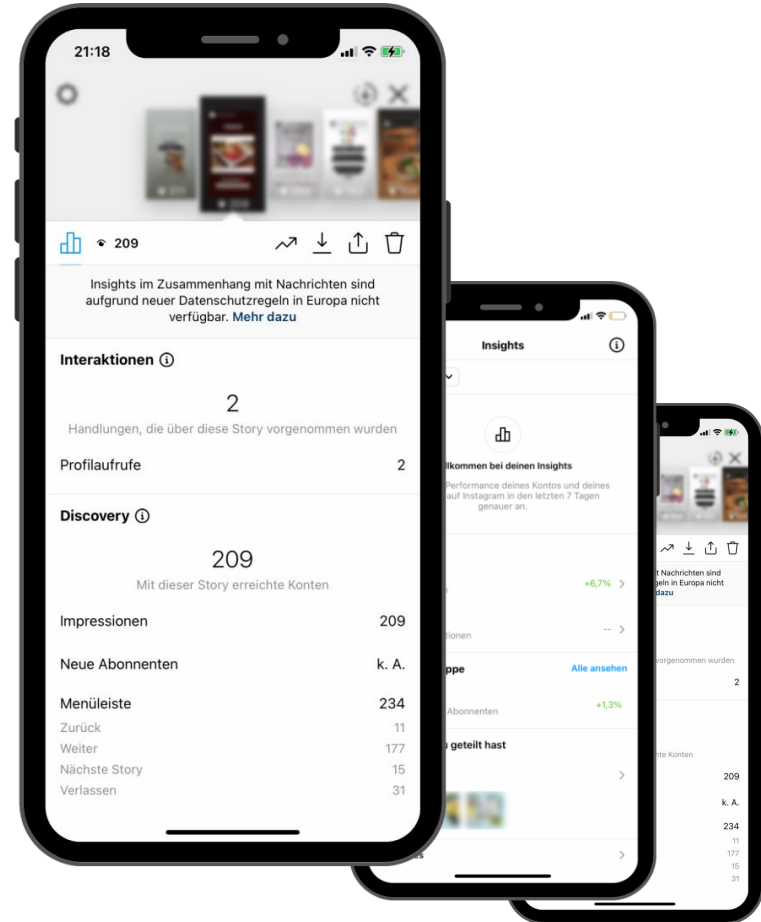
21:18

209

Insights im Zusammenhang mit Nachrichten sind aufgrund neuer Datenschutzregeln in Europa nicht verfügbar. Mehr dazu

Interaktionen ⓘ

2

Handlungen, die über diese Story vorgenommen wurden

Profilaufrufe 2

Discovery ⓘ

209

Mit dieser Story erreichte Konten

Impressionen 209

Neue Abonnenten k. A.

Menüleiste 234

Zurück 11

Weiter 177

Nächste Story 15

Verlassen 31

Insights

llkommen bei deinen Insights

Performance deines Kontos und deines auf Instagram in den letzten 7 Tagen genauer an.

+6,7%

tionen

--

ppe

Alle ansehen

Abonnenten

+1,3%

geteilt hast

t Nachrichten sind geln in Europa nicht dazu

vorgenommen wurden

2

hte Konten

209

k. A.

234

11

177

15

31